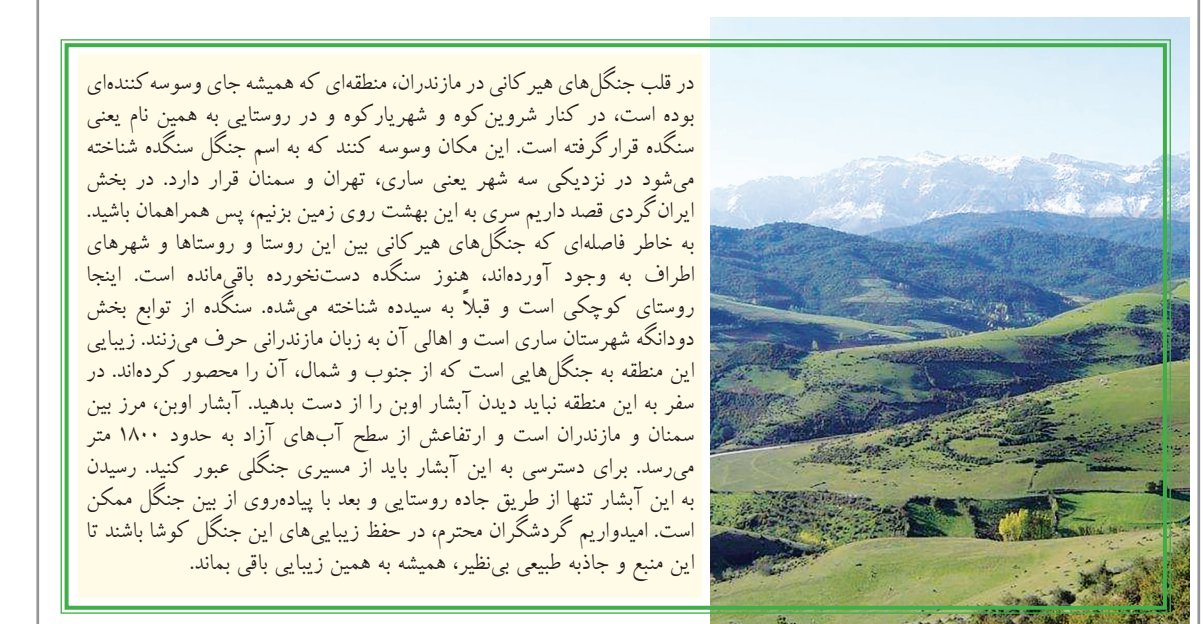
در قلب جنگل‌های هیرکانی در مازندران، منطقه‌ای که همیشه جای وسوسه‌کننده‌ای بوده است، در کنار شروین‌کوه و شهریارکوه و در روستایی به همین نام یعنی سنگده قرارگرفته است. این مکان وسوسه کنند که به اسم جنگل سنگده شناخته می‌شود در نزدیکی سه شهر یعنی ساری، تهران و سمنان قرار دارد. در بخش ایران‌گردی قصد داریم سری به این بهشت روی زمین بزنیم، پس همراهمان باشید. به خاطر فاصله‌ای که جنگل‌های هیرکانی بین این روستا و روستاها و شهرهای اطراف به وجود آورده‌اند، هنوز سنگده دست‌نخورده باقی‌مانده است. اینجا روستای کوچکی است و قبلاً به سیدده شناخته می‌شده. سنگده از توابع بخش دودانگه شهرستان ساری است و اهالی آن به زبان مازندرانی حرف می‌زنند. زیبایی این منطقه به جنگل‌هایی است که از جنوب و شمال، آن را محصور کرده‌اند. در سفر به این منطقه نباید دیدن آبشار اوبن را از دست بدهید. آبشار اوبن، مرز بین سمنان و مازندران است و ارتفاعش از سطح آب‌های آزاد به حدود ۱۸۰۰ متر می‌رسد. برای دسترسی به این آبشار باید از مسیری جنگلی عبور کنید. رسیدن به این آبشار تنها از طریق جاده روستایی و بعد با پیاده‌روی از بین جنگل ممکن است. امیدواریم گردشگران محترم، در حفظ زیبایی‌های این جنگل کوشا باشند تا این منبع و جاذبه طبیعی بی‌نظیر، همیشه به همین زیبایی باقی بماند.